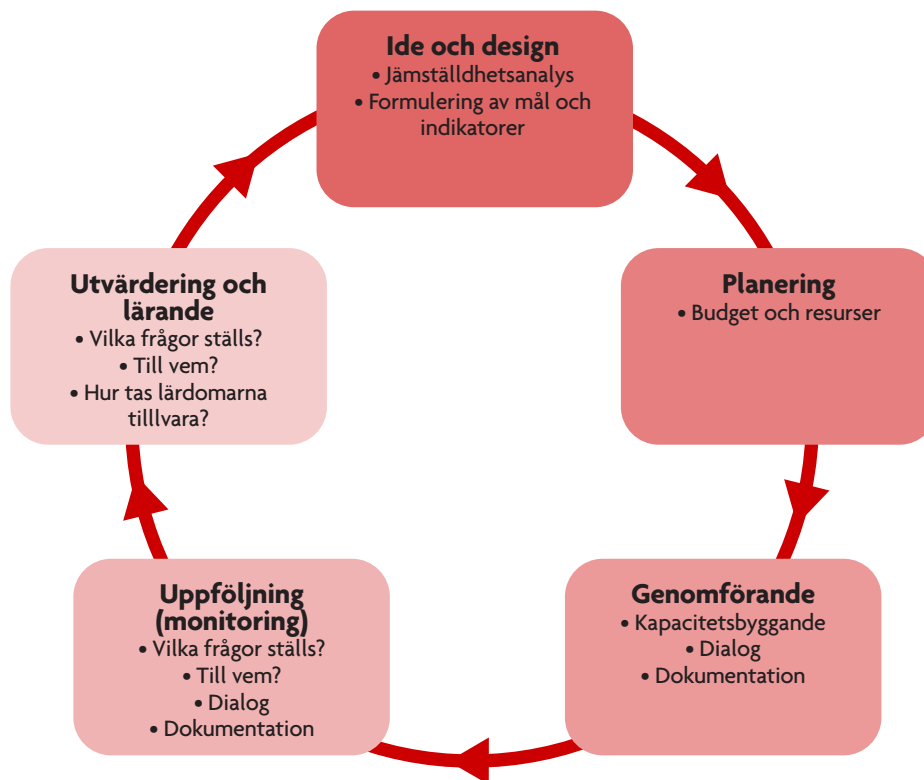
Ide och design
• Jämställdhetsanalys
• Formulering av mål och indikatorer

Planering
• Budget och resurser

Genomförande
• Kapacitetsbyggande
• Dialog
• Dokumentation

Uppföljning (monitoring)
• Vilka frågor ställs?
• Till vem?
• Dialog
• Dokumentation

Utvärdering och lärande
• Vilka frågor ställs?
• Till vem?
• Hur tas lärdomarna tilllvara?